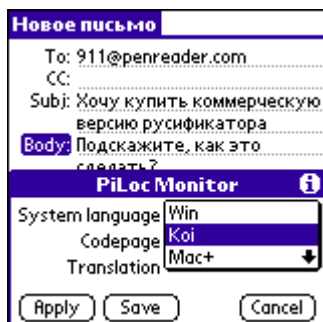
Новое письмо

To: 911@penreader.com
CC:
Subj: Хочу купить коммерческую версию русификатора
Body: Подскажите, как это сделать?

PiLoc Monitor

System language
Codepage
Translation

Win
Koi
Mac+

Apply
Save
Cancel